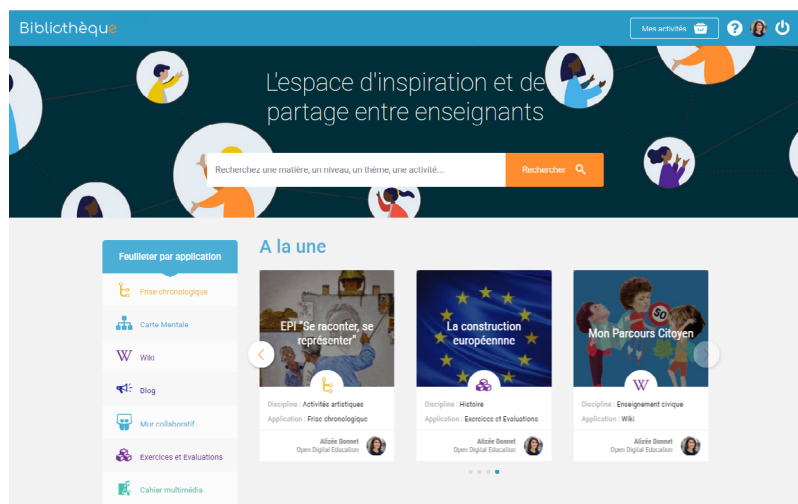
Bibliothèque

Mes activités

L'espace d'inspiration et de partage entre enseignants

Recherchez une matière, un niveau, un thème, une activité...

Rechercher

Feuilleter par application

Frise chronologique

Carte Mentale

Wiki

Blog

Mur collaboratif

Exercices et Evaluations

Cahier multimédia

A la une

EPI "Se raconter, se représenter"

Discipline : Activités artistiques
Application : Frise chronologique

Alizée Donnet
Open Digital Education

La construction européenne

Discipline : Histoire
Application : Exercices et Evaluations

Alizée Donnet
Open Digital Education

Mon Parcours Citoyen

Discipline : Enseignement civique
Application : Wiki

Alizée Donnet
Open Digital Education